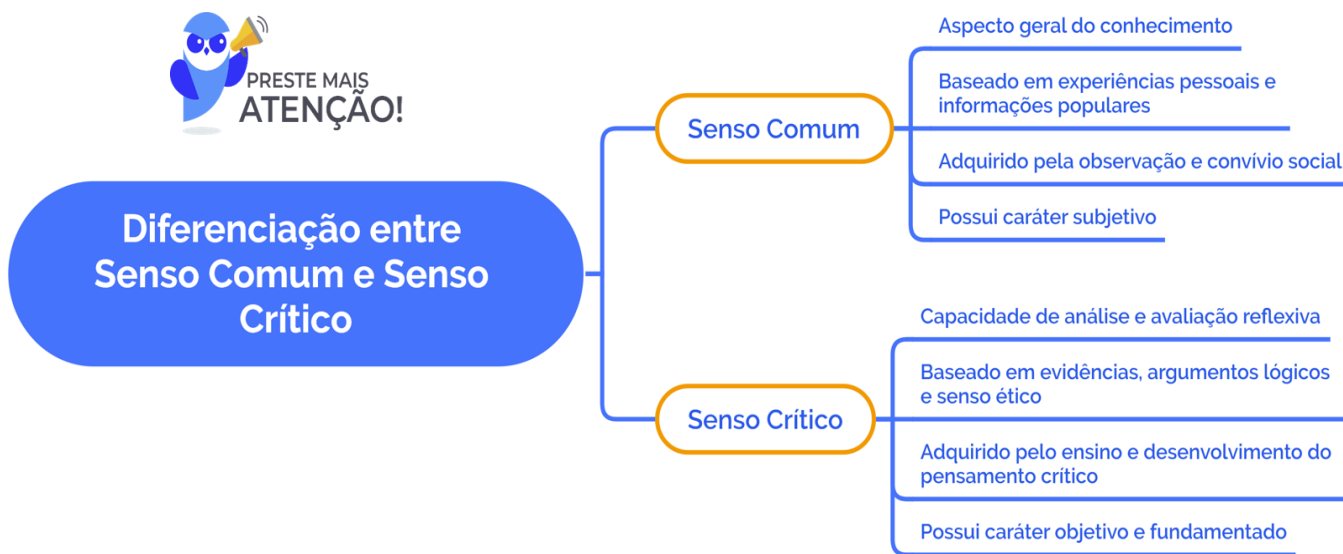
PRESTE MAIS
ATENÇÃO!

Diferenciação entre Senso Comum e Senso Crítico

Senso Comum

Aspecto geral do conhecimento

Baseado em experiências pessoais e informações populares

Adquirido pela observação e convívio social

Possui caráter subjetivo

Senso Crítico

Capacidade de análise e avaliação reflexiva

Baseado em evidências, argumentos lógicos e senso ético

Adquirido pelo ensino e desenvolvimento do pensamento crítico

Possui caráter objetivo e fundamentado